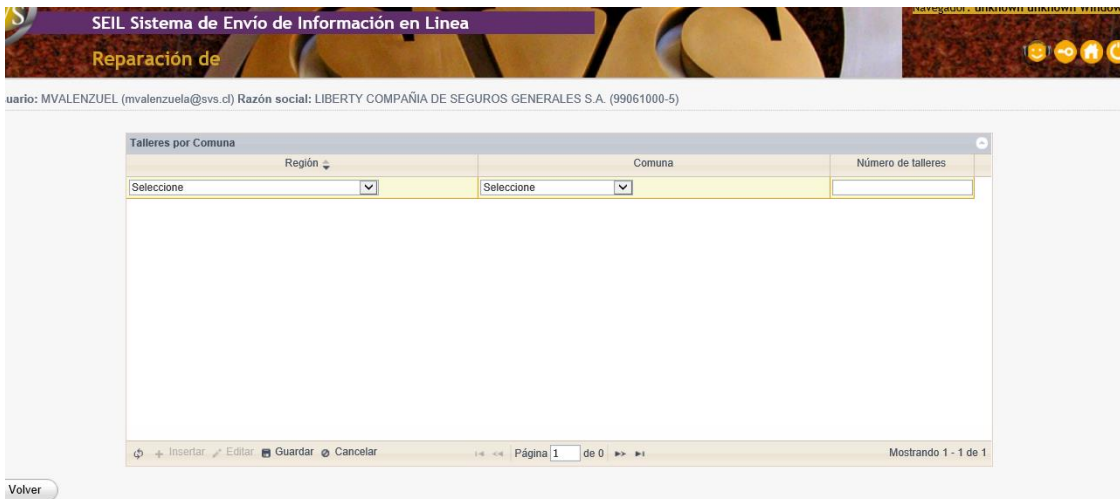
SEIL Sistema de Envío de Información en Linea
Reparación de
Navegador: unknown unknown Windo

uario: MVALENZUEL (mvalenzuela@svs.cl) Razón social: LIBERTY COMPAÑIA DE SEGUROS GENERALES S.A. (99061000-5)

Talleres por Comuna

| Región | Comuna | Número de talleres |
|---|---|---|
| Seleccione | Seleccione | |

Insertar Editar Guardar Cancelar
Página 1 de 0
Mostrando 1 - 1 de 1

Volver